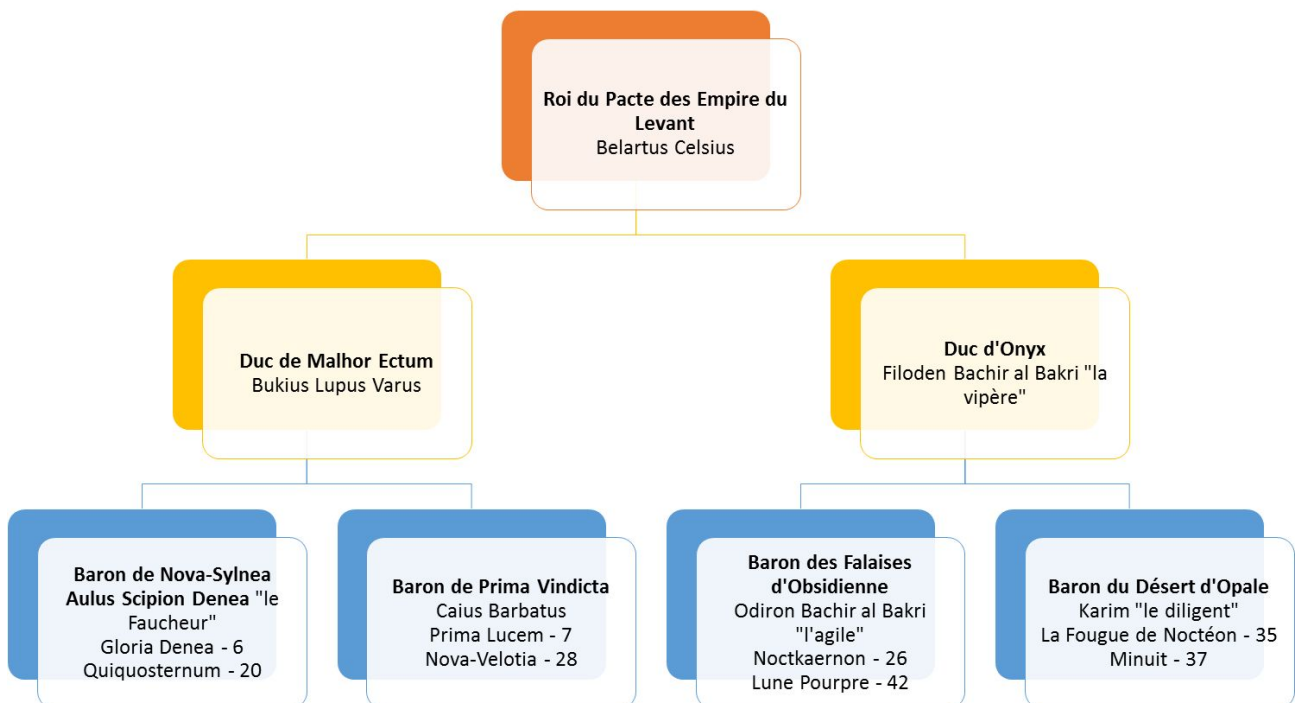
Roi du Pacte des Empire du Levant
Belartus Celsius

Duc de Malhor Ectum
Bukius Lupus Varus

Duc d'Onyx
Filoden Bachir al Bakri "la vipère"

Baron de Nova-Sylnea
Aulus Scipion Denea "le Faucheur"
Gloria Denea - 6
Quiquosternum - 20

Baron de Prima Vindicta
Caius Barbatus
Prima Lucem - 7
Nova-Velotia - 28

Baron des Falaises d'Obsidienne
Odiron Bachir al Bakri "l'agile"
Noctkaernon - 26
Lune Pourpre - 42

Baron du Désert d'Opale
Karim "le diligent"
La Fougue de Noctéon - 35
Minuit - 37